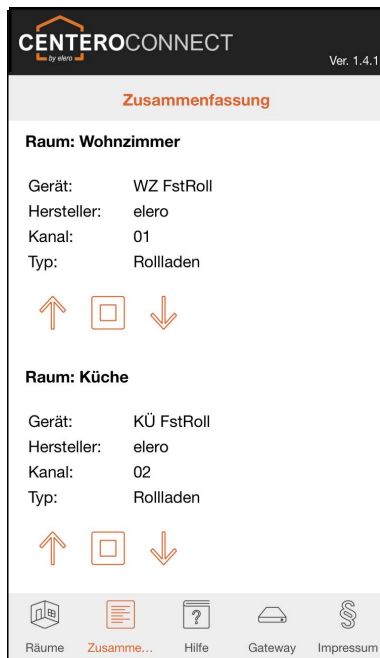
CENTEROCONNECT
by elero
Ver. 1.4.1

Zusammenfassung

Raum: Wohnzimmer

| | |
|---|---|
| Gerät: | WZ FstRoll |
| Hersteller: | elero |
| Kanal: | 01 |
| Typ: | Rollladen |

Raum: Küche

| | |
|---|---|
| Gerät: | KÜ FstRoll |
| Hersteller: | elero |
| Kanal: | 02 |
| Typ: | Rollladen |

Räume
Zusamme...
Hilfe
Gateway
Impressum